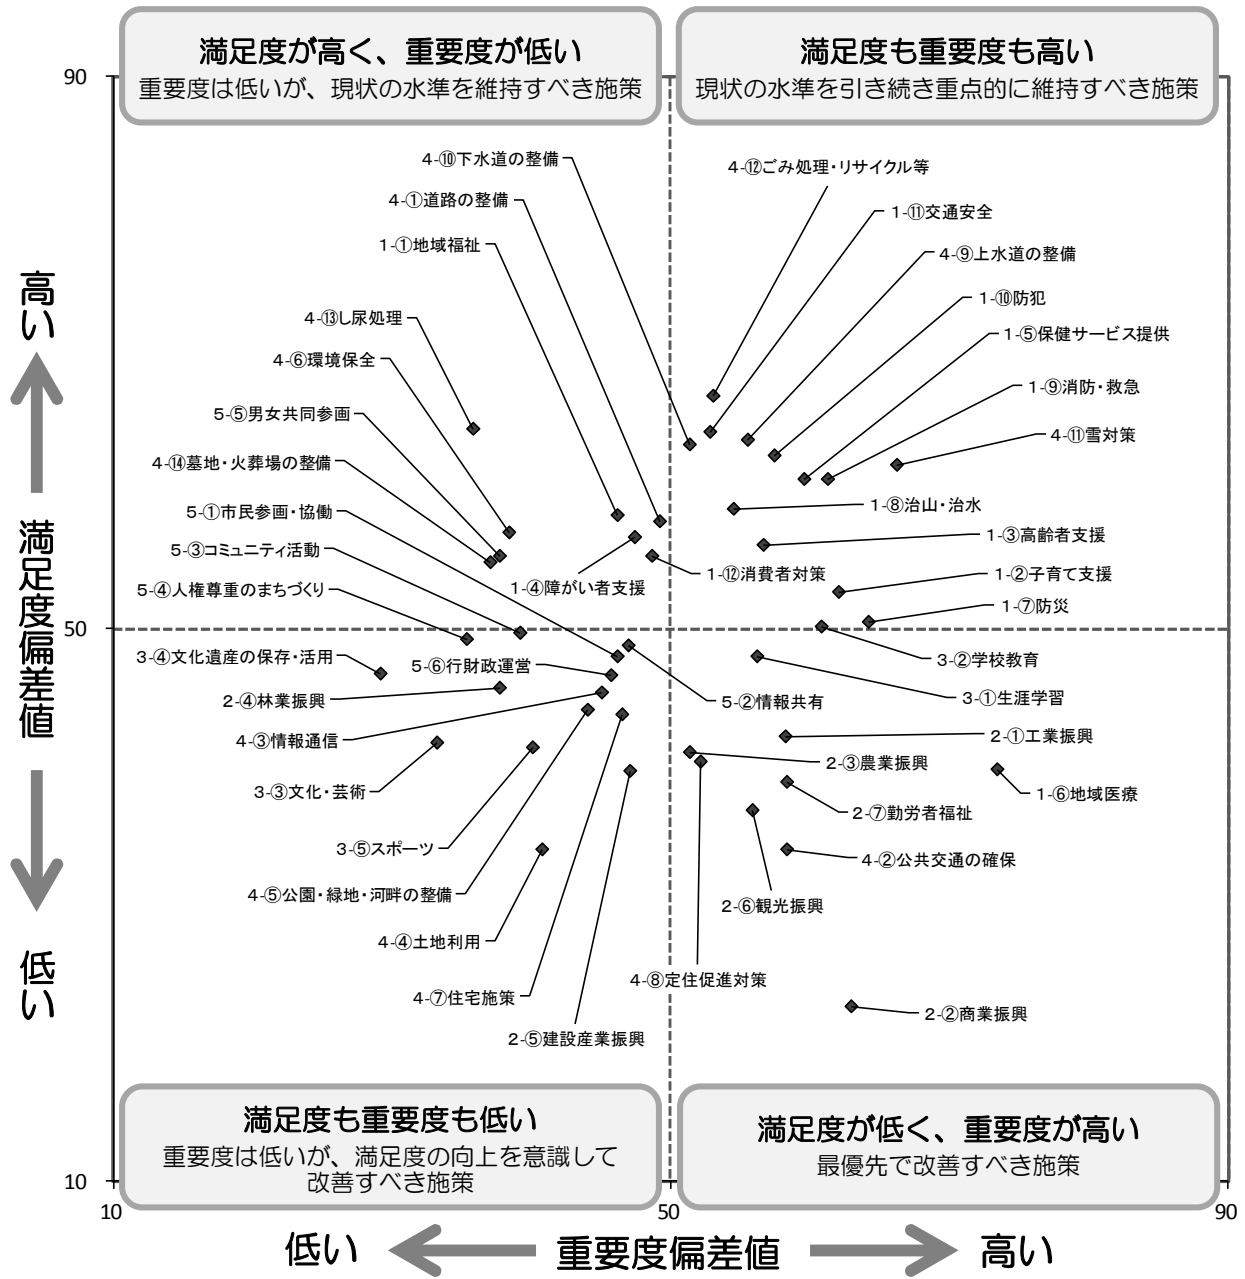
満足度が高く、重要度が低い
重要度は低いが、現状の水準を維持すべき施策

満足度も重要度も高い
現状の水準を引き続き重点的に維持すべき施策

90

高い

満足度偏差値

低い

50

10

4-⑩下水道の整備
4-①道路の整備
1-①地域福祉
4-⑬し尿処理
4-⑥環境保全
5-⑤男女共同参画
4-⑭墓地・火葬場の整備
5-①市民参画・協働
5-③コミュニティ活動
5-④人権尊重のまちづくり
1-④障がい者支援
1-⑫消費者対策
4-⑫ごみ処理・リサイクル等
1-⑪交通安全
4-⑨上水道の整備
1-⑩防犯
1-⑤保健サービス提供
1-⑨消防・救急
4-⑪雪対策
1-⑧治山・治水
1-③高齢者支援
1-②子育て支援
1-⑦防災
3-④文化遺産の保存・活用
5-⑥行財政運営
2-④林業振興
4-③情報通信
3-③文化・芸術
3-⑤スポーツ
4-⑤公園・緑地・河畔の整備
4-④土地利用
4-⑦住宅施策
2-⑤建設産業振興
5-②情報共有
3-②学校教育
3-①生涯学習
2-①工業振興
2-③農業振興
1-⑥地域医療
2-⑦勤労者福祉
4-②公共交通の確保
2-⑥観光振興
4-⑧定住促進対策
2-②商業振興

満足度も重要度も低い
重要度は低いが、満足度の向上を意識して改善すべき施策

満足度が低く、重要度が高い
最優先で改善すべき施策

10
50
90

低い
重要度偏差値
高い